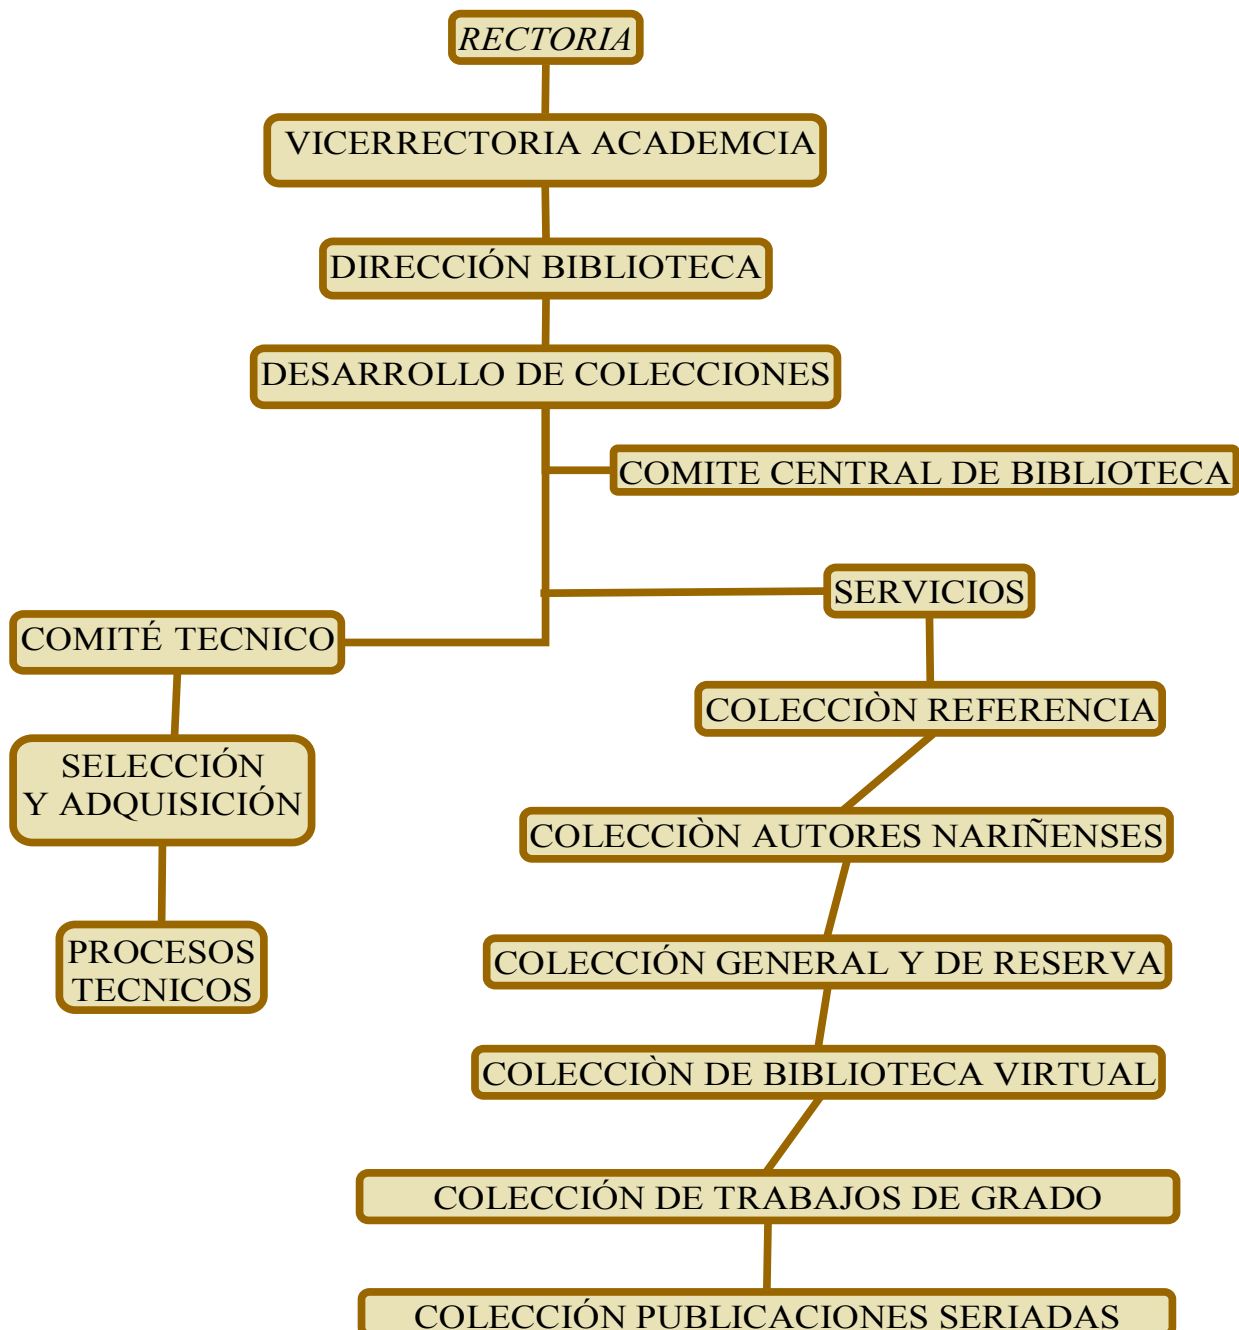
RECTORIA

VICERRECTORIA ACADEMCIA

DIRECCIÓN BIBLIOTECA

DESARROLLO DE COLECCIONES

COMITE CENTRAL DE BIBLIOTECA

SERVICIOS

COMITÉ TECNICO

COLECCIÒN REFERENCIA

SELECCIÓN Y ADQUISICIÓN

COLECCIÒN AUTORES NARIÑENSES

PROCESOS TECNICOS

COLECCIÓN GENERAL Y DE RESERVA

COLECCIÒN DE BIBLIOTECA VIRTUAL

COLECCIÓN DE TRABAJOS DE GRADO

COLECCIÓN PUBLICACIONES SERIADAS